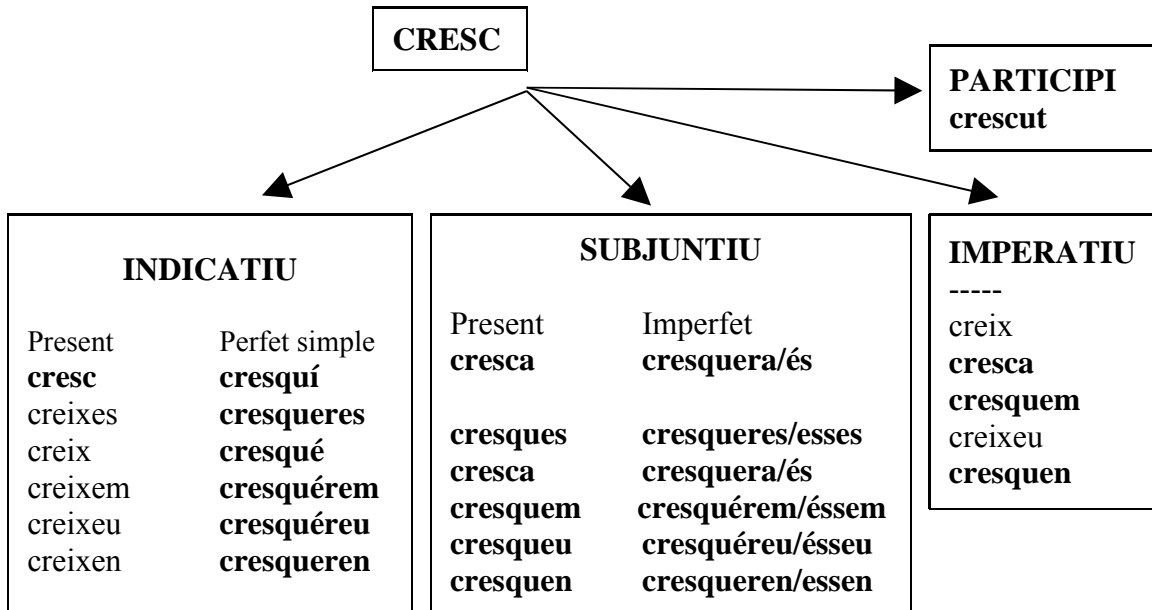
CRESC

PARTICIPI
crescut

INDICATIU

| Present | Perfet simple |
|---|---|
| cresc | cresquí |
| creixes | cresqueres |
| creix | cresqué |
| creixem | cresquérem |
| creixeu | cresquéreu |
| creixen | cresqueren |

SUBJUNTIU

| Present | Imperfet |
|---|---|
| cresca | cresquera/és |
| cresques | cresqueres/esses |
| cresca | cresquera/és |
| cresquem | cresquérem/éssem |
| cresqueu | cresquéreu/ésseu |
| cresquen | cresqueren/essen |

IMPERATIU
-----
creix
cresca
cresquem
creixeu
cresquen